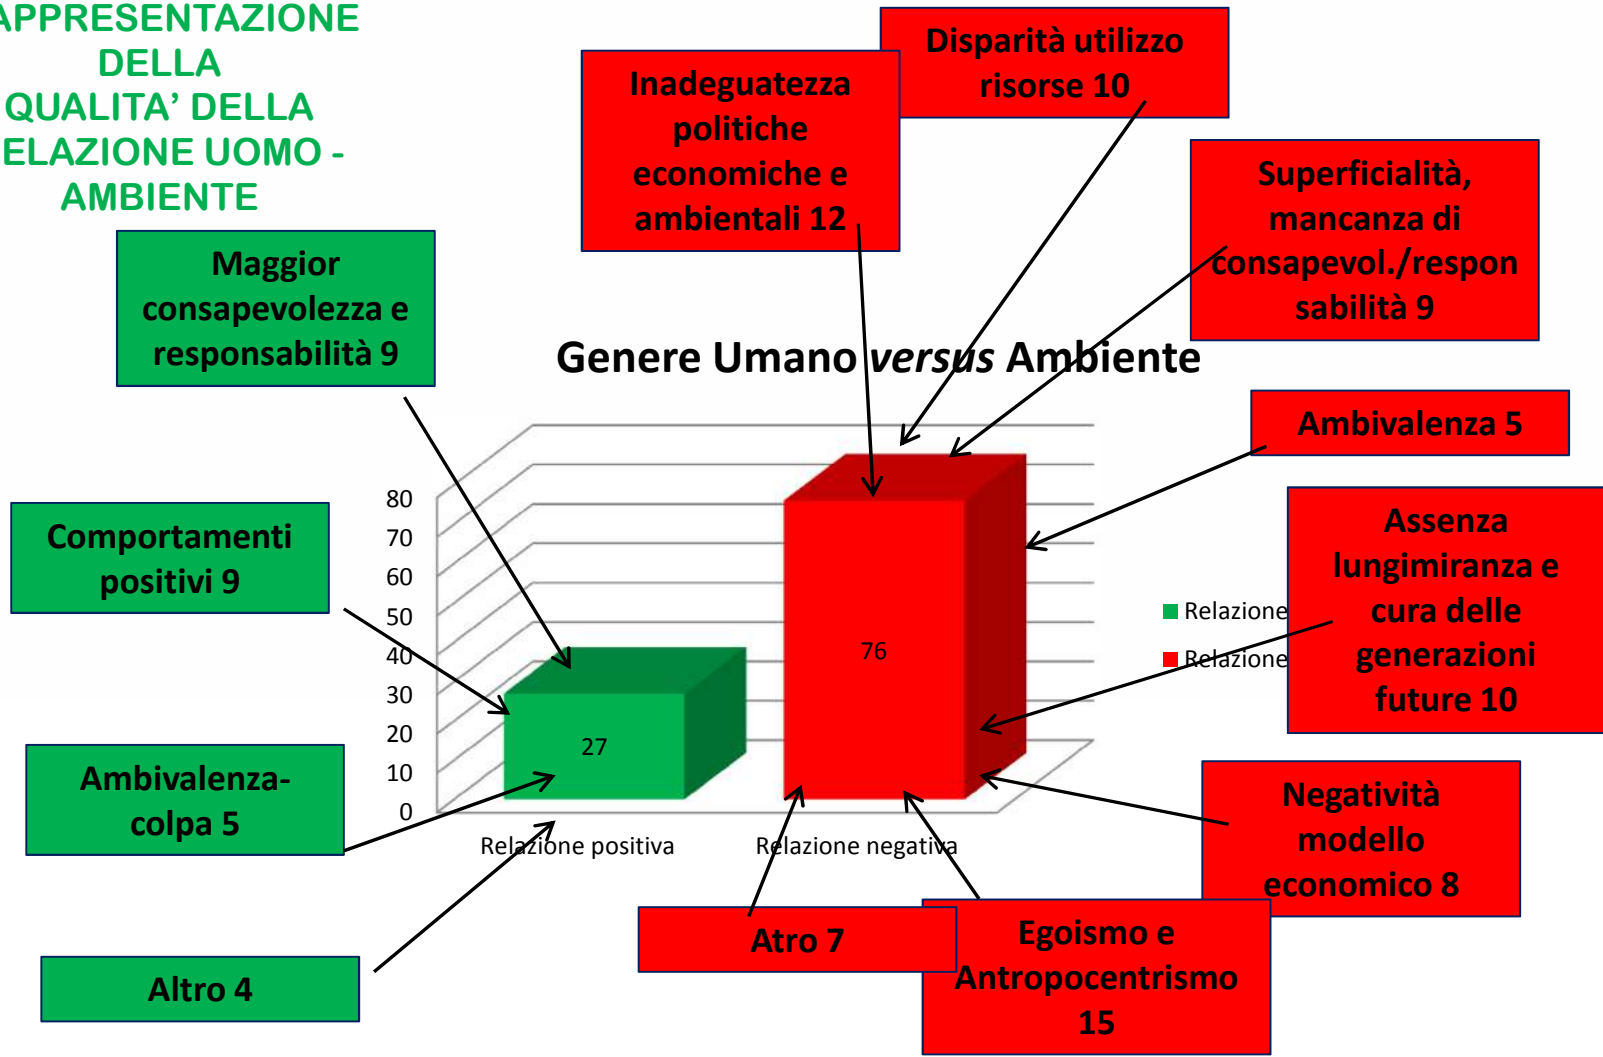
APPRESENTAZIONE DELLA QUALITA' DELLA ELAZIONE UOMO - AMBIENTE

Inadeguatezza politiche economiche e ambientali 12

Disparità utilizzo risorse 10

Superficialità, mancanza di consapevol./responsabilità 9

Maggior consapevolezza e responsabilità 9

Genere Umano *versus* Ambiente

Ambivalenza 5

Comportamenti positivi 9

Assenza lungimiranza e cura delle generazioni future 10

80
70
60
50
40
30
20
10
0

27

76

Relazione
Relazione

Ambivalenza-colpa 5

Relazione positiva

Relazione negativa

Negatività modello economico 8

Atro 7

Egoismo e Antropocentrismo 15

Altro 4